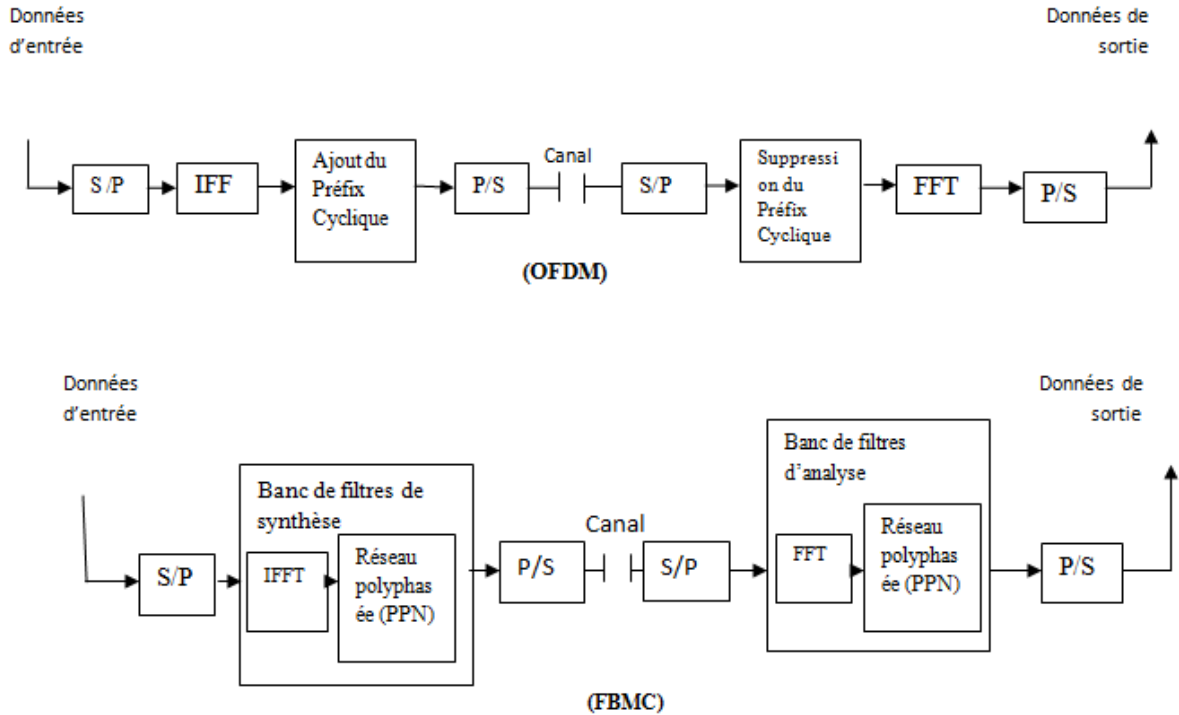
Données d'entrée

Données de sortie

S /P

IFF

Ajout du Préfix Cyclique

P/S

Canal

S/P

Suppressi on du Préfix Cyclique

FFT

P/S

(OFDM)

Données d'entrée

Données de sortie

S/P

Banc de filtres de synthèse

IFFT

Réseau polyphas ée (PPN)

P/S

Canal

S/P

Banc de filtres d'analyse

FFT

Réseau polyphas ée (PPN)

P/S

(FBMC)